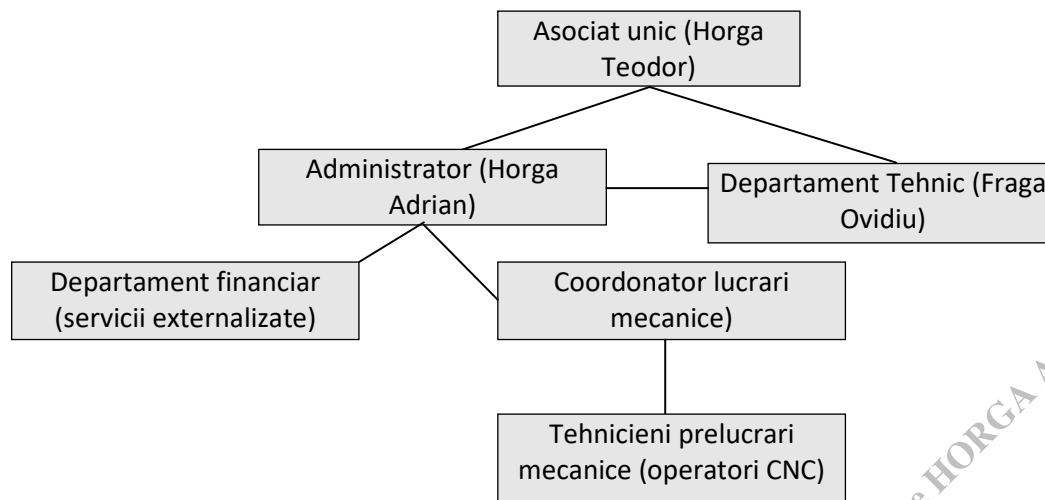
Asociat unic (Horga Teodor)

Administrator (Horga Adrian)

Departament Tehnic (Fraga Ovidiu)

Departament financiar (servicii externalizate)

Coordonator lucrari mecanice)

Tehnicieni prelucrari mecanice (operatori CNC)

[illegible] HORGA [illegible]